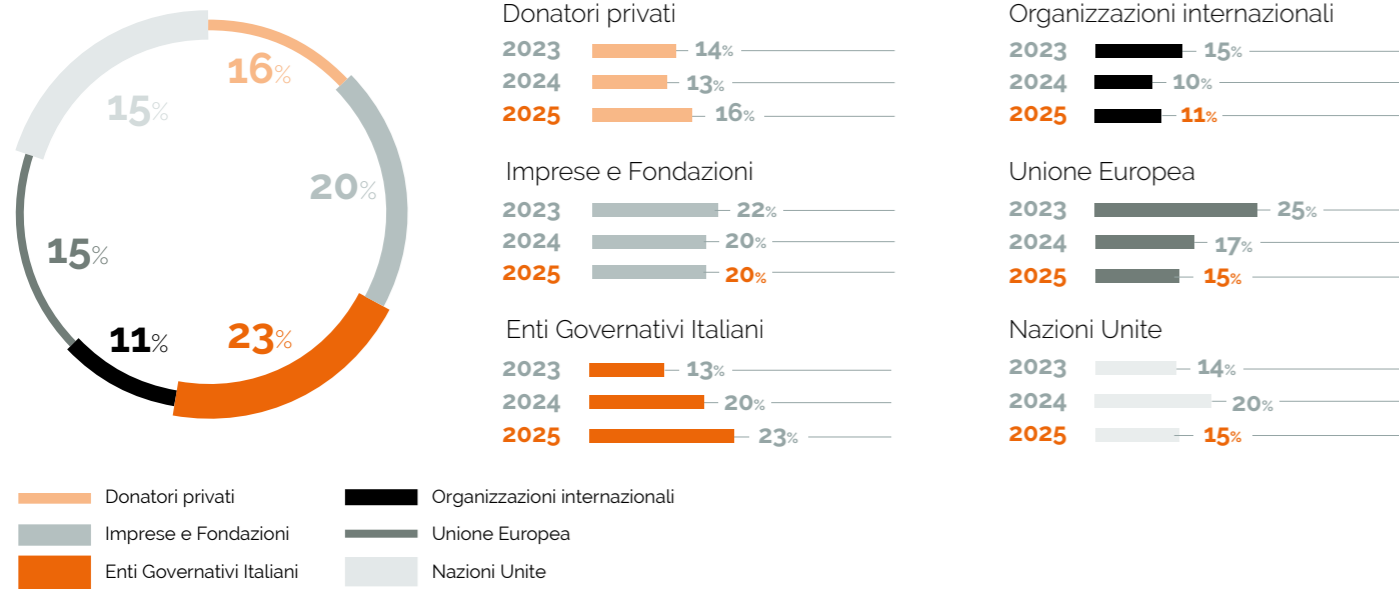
16%
20%
23%
11%
15%
15%

Donatori privati
2023 14%
2024 13%
2025 16%

Imprese e Fondazioni
2023 22%
2024 20%
2025 20%

Enti Governativi Italiani
2023 13%
2024 20%
2025 23%

Organizzazioni internazionali
2023 15%
2024 10%
2025 11%

Unione Europea
2023 25%
2024 17%
2025 15%

Nazioni Unite
2023 14%
2024 20%
2025 15%

Donatori privati
Imprese e Fondazioni
Enti Governativi Italiani
Organizzazioni internazionali
Unione Europea
Nazioni Unite